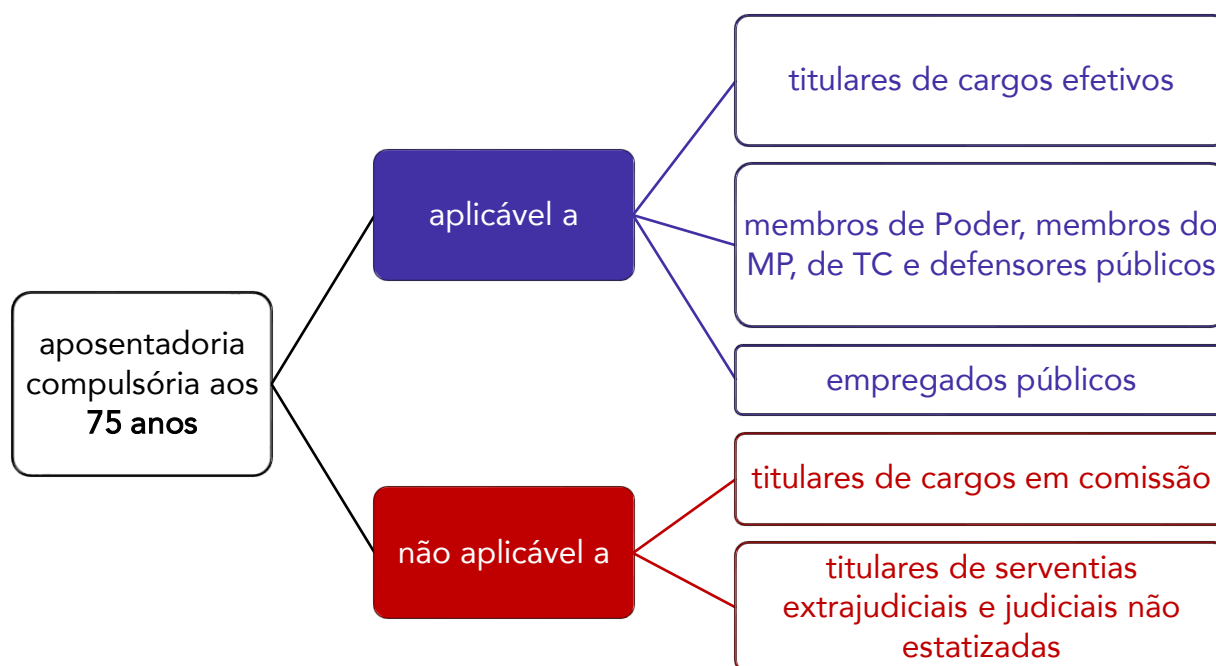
aposentadoria compulsória aos 75 anos

aplicável a

titulares de cargos efetivos

membros de Poder, membros do MP, de TC e defensores públicos

empregados públicos

não aplicável a

titulares de cargos em comissão

titulares de serventias extrajudiciais e judiciais não estatizadas